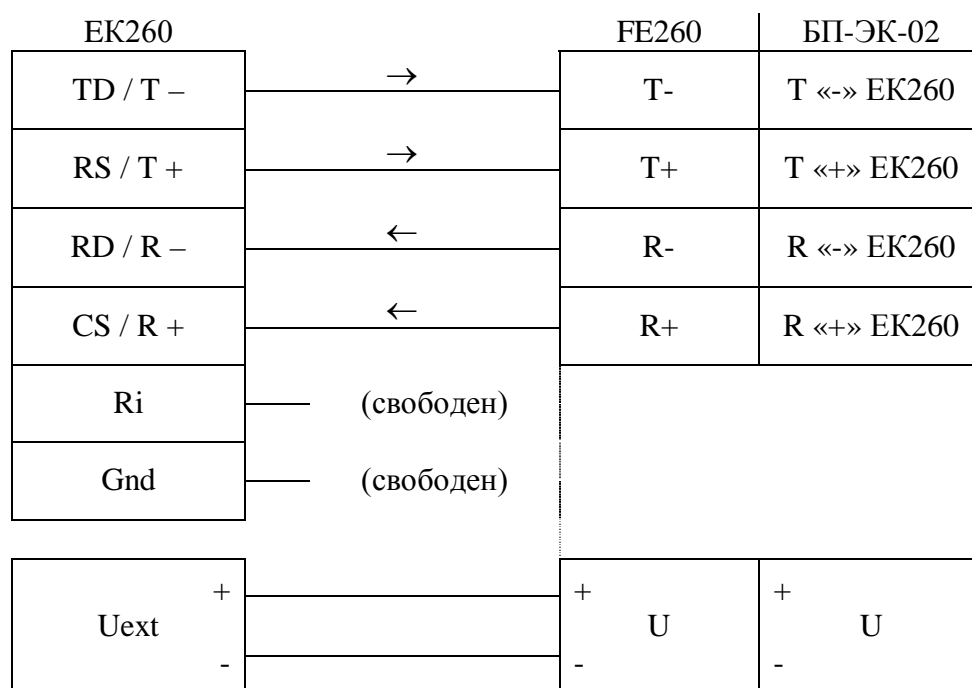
EK260

FE260

БП-ЭК-02

TD / T –

→

T-

T «-» EK260

RS / T +

→

T+

T «+» EK260

RD / R –

←

R-

R «-» EK260

CS / R +

←

R+

R «+» EK260

Ri

(свободен)

Gnd

(свободен)

Uext

+

-

+

U

-

+

U

-